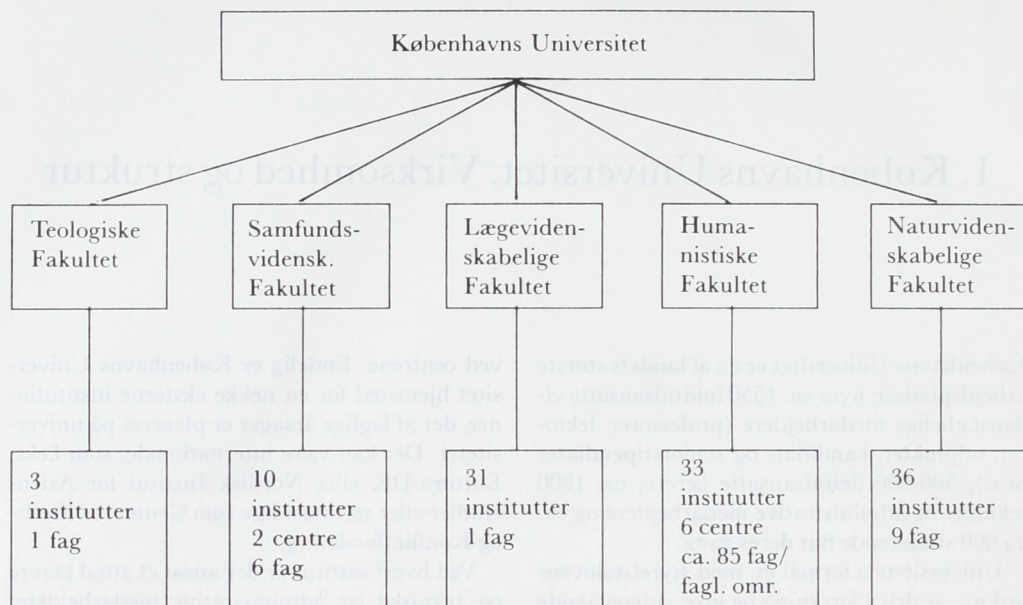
Københavns Universitet

Teologiske Fakultet

Samfundsvidensk. Fakultet

Lægevidenskabelige Fakultet

Humanistiske Fakultet

Naturvidenskabelige Fakultet

3 institutter 1 fag

10 institutter 2 centre 6 fag

31 institutter fag

33 institutter 6 centre ca. 85 fag/ fagl. omr.

36 institutter 9 fag